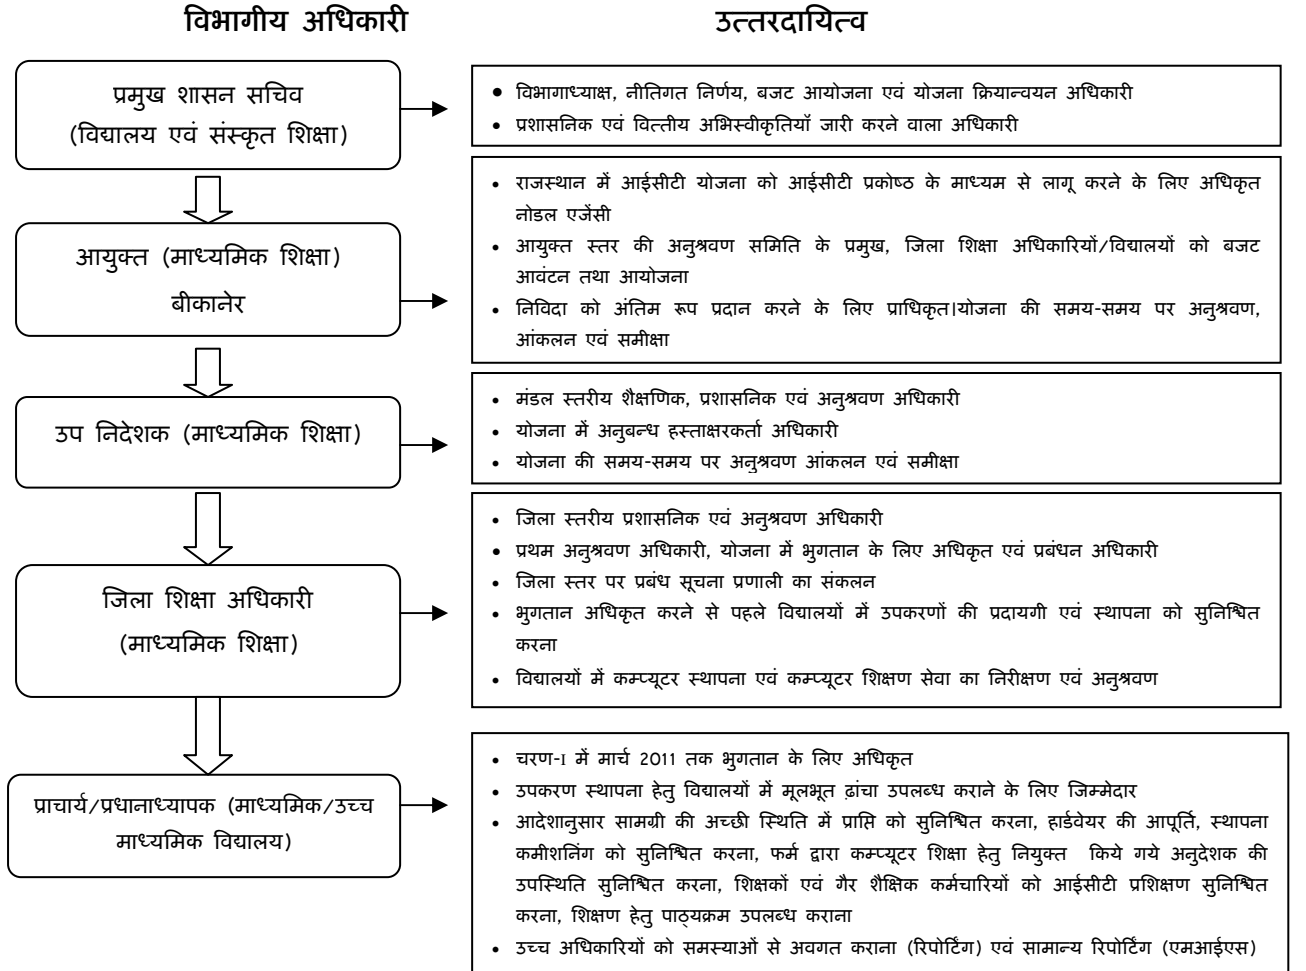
विभागीय अधिकारी

उत्तरदायित्व

प्रमुख शासन सचिव (विद्यालय एवं संस्कृत शिक्षा)

• विभागाध्यक्ष, नीतिगत निर्णय, बजट आयोजना एवं योजना क्रियान्वयन अधिकारी
• प्रशासनिक एवं वित्तीय अभिस्वीकृतियाँ जारी करने वाला अधिकारी

आयुक्त (माध्यमिक शिक्षा) बीकानेर

• राजस्थान में आईसीटी योजना को आईसीटी प्रकोष्ठ के माध्यम से लागू करने के लिए अधिकृत नोडल एजेंसी
• आयुक्त स्तर की अनुश्रवण समिति के प्रमुख, जिला शिक्षा अधिकारियों/विद्यालयों को बजट आवंटन तथा आयोजना
• निविदा को अंतिम रूप प्रदान करने के लिए प्राधिकृत।योजना की समय-समय पर अनुश्रवण, आंकलन एवं समीक्षा

उप निदेशक (माध्यमिक शिक्षा)

• मंडल स्तरीय शैक्षणिक, प्रशासनिक एवं अनुश्रवण अधिकारी
• योजना में अनुबन्ध हस्ताक्षरकर्ता अधिकारी
• योजना की समय-समय पर अनुश्रवण आंकलन एवं समीक्षा

जिला शिक्षा अधिकारी (माध्यमिक शिक्षा)

• जिला स्तरीय प्रशासनिक एवं अनुश्रवण अधिकारी
• प्रथम अनुश्रवण अधिकारी, योजना में भुगतान के लिए अधिकृत एवं प्रबंधन अधिकारी
• जिला स्तर पर प्रबंध सूचना प्रणाली का संकलन
• भुगतान अधिकृत करने से पहले विद्यालयों में उपकरणों की प्रदायगी एवं स्थापना को सुनिश्चित करना
• विद्यालयों में कम्प्यूटर स्थापना एवं कम्प्यूटर शिक्षण सेवा का निरीक्षण एवं अनुश्रवण

प्राचार्य/प्रधानाध्यापक (माध्यमिक/उच्च माध्यमिक विद्यालय)

• चरण-I में मार्च 2011 तक भुगतान के लिए अधिकृत
• उपकरण स्थापना हेतु विद्यालयों में मूलभूत ढांचा उपलब्ध कराने के लिए जिम्मेदार
• आदेशानुसार सामग्री की अच्छी स्थिति में प्राप्ति को सुनिश्चित करना, हार्डवेयर की आपूर्ति, स्थापना कमीशनिंग को सुनिश्चित करना, फर्म द्वारा कम्प्यूटर शिक्षा हेतु नियुक्त किये गये अनुदेशक की उपस्थिति सुनिश्चित करना, शिक्षकों एवं गैर शैक्षिक कर्मचारियों को आईसीटी प्रशिक्षण सुनिश्चित करना, शिक्षण हेतु पाठ्यक्रम उपलब्ध कराना
• उच्च अधिकारियों को समस्याओं से अवगत कराना (रिपोर्टिंग) एवं सामान्य रिपोर्टिंग (एमआईएस)